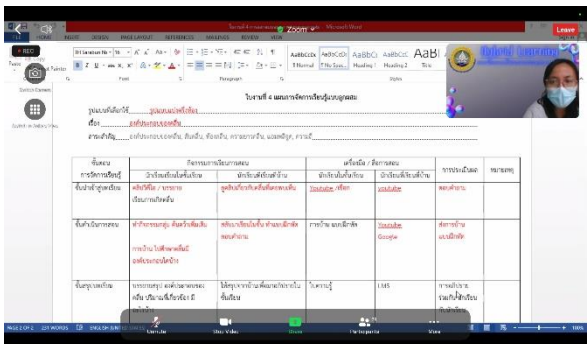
Leave

REC

Switch Camera

Switch to Gallery View

HOME INSERT DESIGN PAGE LAYOUT REFERENCES MAILINGS REVIEW VIEW

Zoom

Microsoft Word

AaBbCcDc AaBbCcDc AaBbCc AaBbCc AaBl

1 Normal 1 No Spac... Heading 1 Heading 2 Title

Font Paragraph Styles

ใบงานที่ 4 แผนการจัดการเรียนรู้แบบผูกผสม

รูปแบบที่เลือกใช้ ...................................................................

เรื่อง ...................................................................

สาระสำคัญ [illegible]

| ขั้นตอนการจัดการเรียนรู้ | กิจกรรมการเรียนการสอน: นักเรียนที่เรียนในชั้นเรียน | กิจกรรมการเรียนการสอน: นักเรียนที่เรียนที่บ้าน | เครื่องมือ / สื่อการสอน: นักเรียนในชั้นเรียน | เครื่องมือ / สื่อการสอน: นักเรียนที่เรียนที่บ้าน | การประเมินผล | หมายเหตุ |
|---|---|---|---|---|---|---|
| ขั้นนำเข้าสู่บทเรียน | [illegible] | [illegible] | Youtube /สไลด์ | youtube | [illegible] | |
| ขั้นดำเนินการสอน | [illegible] | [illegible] | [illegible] | Youtube Google | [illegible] | |
| ขั้นสรุปบทเรียน | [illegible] | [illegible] | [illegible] | LMS | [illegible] | |

Unmute Start Video Share Participants More

PAGE 2 OF 2 231 WORDS ENGLISH (UNITED STATES)